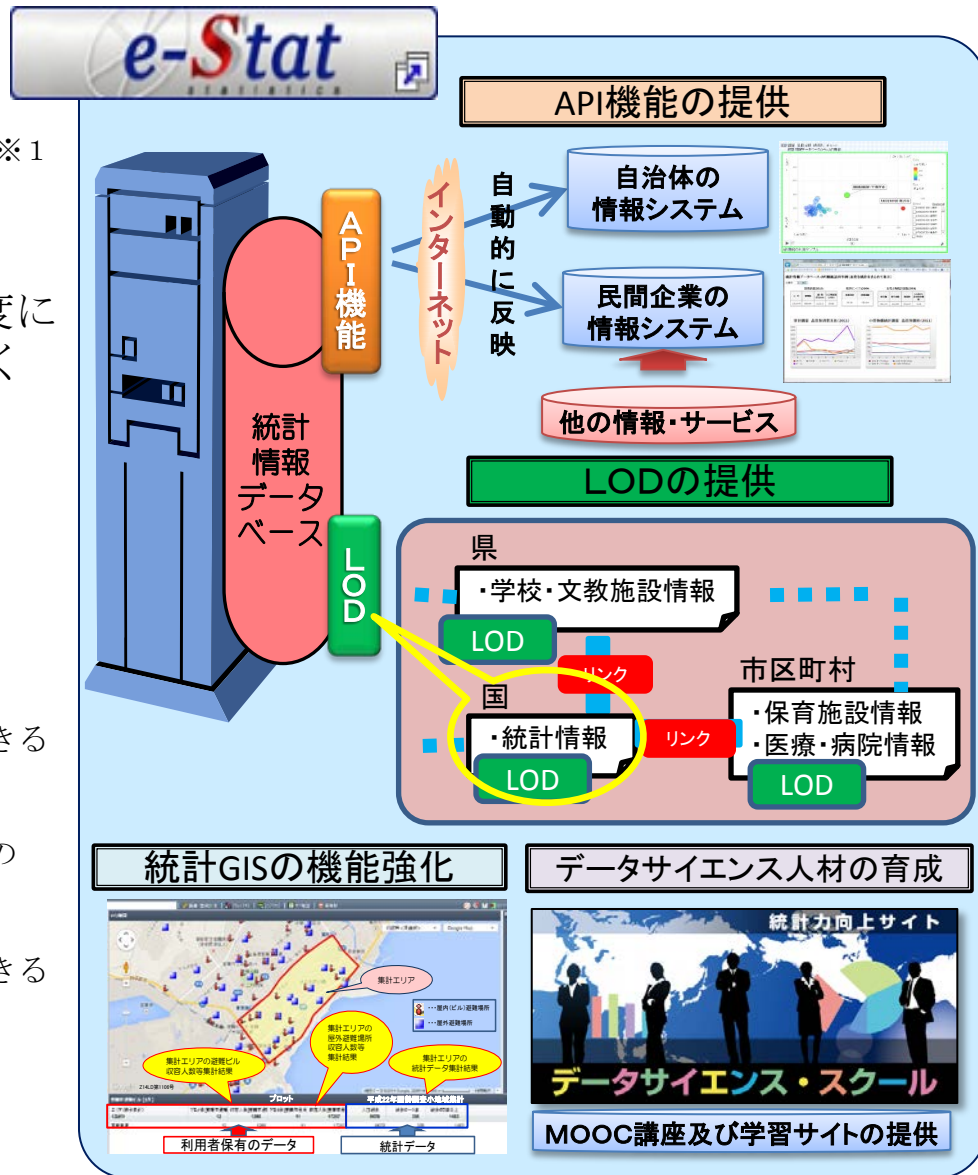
e-Stat
statistics

※1

度に
く

きる

の

きる

API機能の提供

API機能

インターネット

自動的に反映

自治体の情報システム

民間企業の情報システム

他の情報・サービス

統計情報データベース

LOD

LODの提供

県
・学校・文教施設情報
LOD

リンク

国
・統計情報
LOD

リンク

市区町村
・保育施設情報
・医療・病院情報
LOD

統計GISの機能強化

集計エリア

・・・屋内(ビル)避難場所
・・・屋外避難場所

集計エリアの屋外避難場所収容人数等集計結果

集計エリアの避難ビル収容人数等集計結果

集計エリアの統計データ集計結果

プロット

平成22年国勢調査小地域集計

利用者保有のデータ

統計データ

データサイエンス人材の育成

統計力向上サイト

データサイエンス・スクール

MOOC講座及び学習サイトの提供